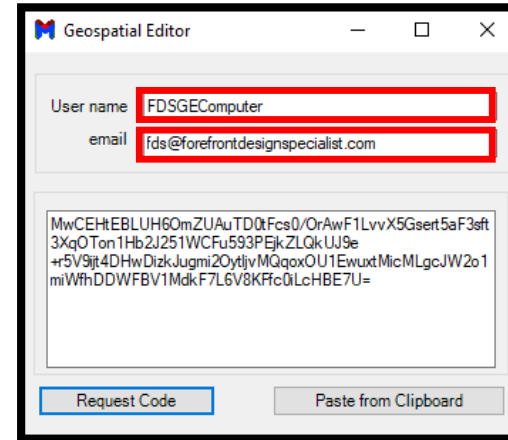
Geospatial Editor

User name FDSGEComputer

email fds@forefrontdesignspecialist.com

MwCEHtEBLUH6OmZUAuTD0tFcs0/OrAwF1LvvX5Gsert5aF3sft3XqOTon1Hb2J251WCFu593PEjkZLQkUJ9e+r5V9ijt4DHwDizkJugmi2OytljvMQqoxOU1EwuxtMicMLgcJW2o1miWfhDDWFBV1MdkF7L6V8KFfc0iLcHBE7U=

Request Code

Paste from Clipboard